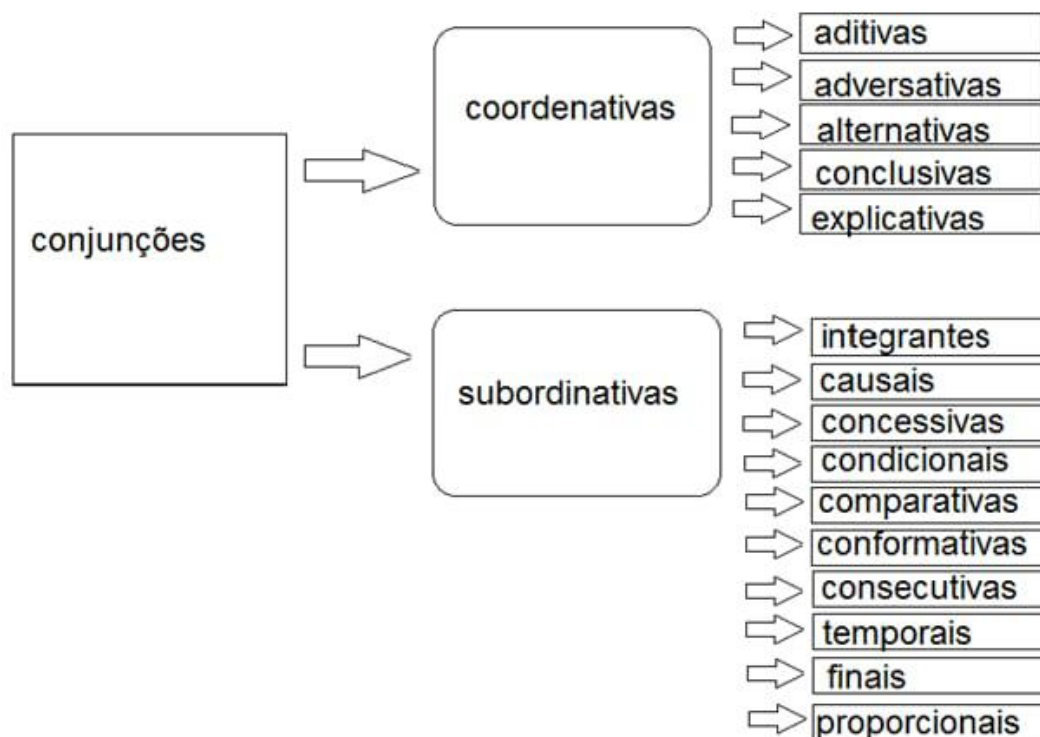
conjunções

coordenativas

aditivas
adversativas
alternativas
conclusivas
explicativas

subordinativas

integrantes
causais
concessivas
condicionais
comparativas
conformativas
consecutivas
temporais
finais
proporcionais